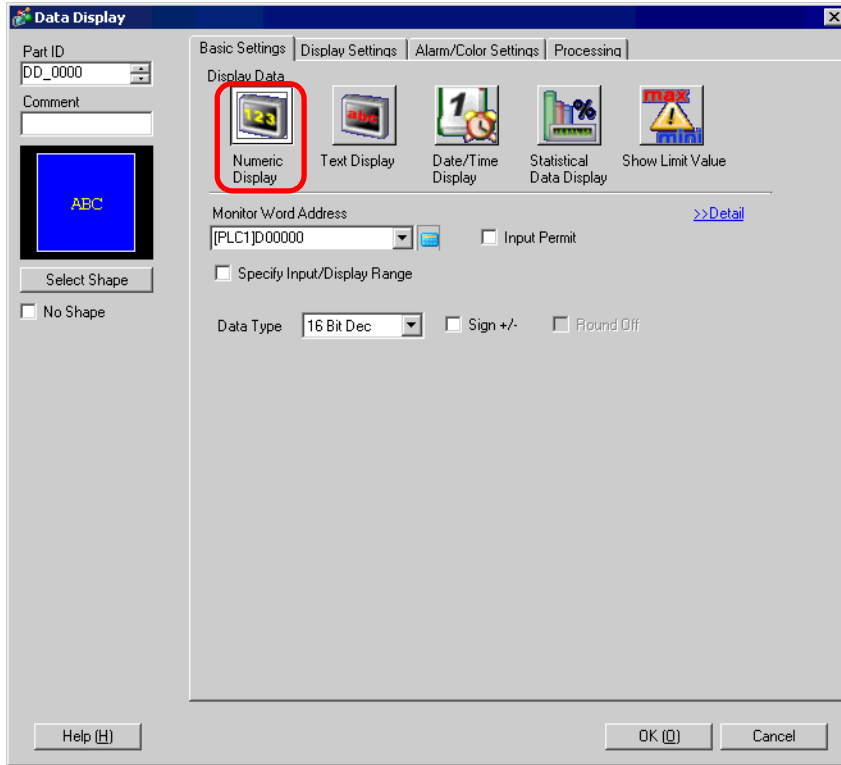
Data Display

Part ID
DD_0000
Comment

ABC

Select Shape
No Shape

Basic Settings | Display Settings | Alarm/Color Settings | Processing

Display Data

123
Numeric Display

abc
Text Display

1
Date/Time Display

%
Statistical Data Display

max
mini
Show Limit Value

Monitor Word Address
>>Detail
[PLC1]D00000
Input Permit
Specify Input/Display Range

Data Type 16 Bit Dec
Sign +/-
Round Off

Help (H)
OK (O)
Cancel